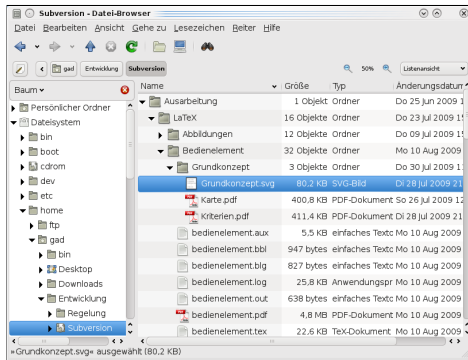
Subversion - Datei-Browser

Datei Bearbeiten Ansicht Gehe zu Lesezeichen Reiter Hilfe

gad Entwicklung Subversion

50%

Listenansicht

Baum

Persönlicher Ordner
Dateisystem
bin
boot
cdrom
dev
etc
home
ftp
gad
bin
Desktop
Downloads
Entwicklung
Regelung
Subversion

| Name | Größe | Typ | Änderungsdatum |
|---|---|---|---|
| Ausarbeitung | 1 Objekt | Ordner | Do 25 Jun 2009 1 |
| LaTeX | 16 Objekte | Ordner | Do 23 Jul 2009 1 |
| Abbildungen | 12 Objekte | Ordner | Do 09 Jul 2009 1 |
| Bedienelement | 32 Objekte | Ordner | Mo 10 Aug 2009 |
| Grundkonzept | 3 Objekte | Ordner | Do 30 Jul 2009 1 |
| Grundkonzept.svg | 80,2 KB | SVG-Bild | Di 28 Jul 2009 21 |
| Karte.pdf | 400,8 KB | PDF-Dokument | So 26 Jul 2009 12 |
| Kriterien.pdf | 411,4 KB | PDF-Dokument | Di 28 Jul 2009 21 |
| bedienelement.aux | 5,5 KB | einfaches Textc | Mo 10 Aug 2009 |
| bedienelement.bbl | 947 bytes | einfaches Textc | Mo 10 Aug 2009 |
| bedienelement.blg | 827 bytes | einfaches Textc | Mo 10 Aug 2009 |
| bedienelement.log | 25,8 KB | Anwendungspr | Mo 10 Aug 2009 |
| bedienelement.out | 638 bytes | einfaches Textc | Mo 10 Aug 2009 |
| bedienelement.pdf | 4,8 MB | PDF-Dokument | Mo 10 Aug 2009 |
| bedienelement.tex | 22,6 KB | TeX-Dokument | Mo 10 Aug 2009 |

»Grundkonzept.svg« ausgewählt (80,2 KB)